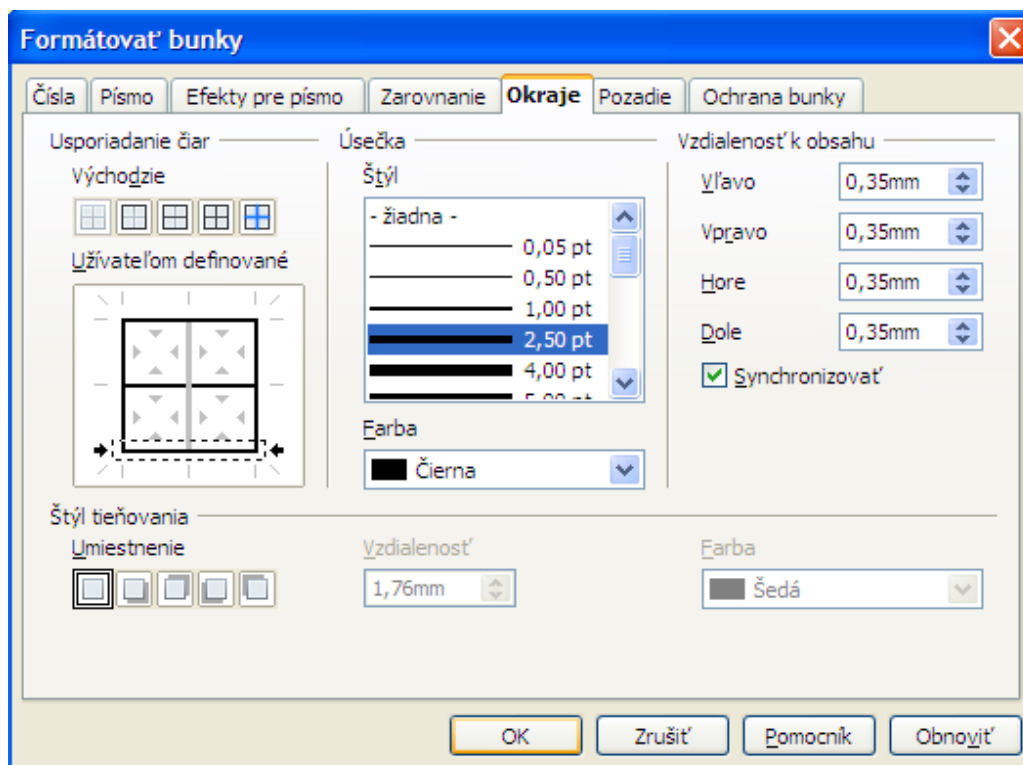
Formátovať bunky

Čísla | Písmo | Efekty pre písmo | Zarovnanie | Okraje | Pozadie | Ochrana bunky

Usporiadanie čiar

Východzie

Užívateľom definované

Úsečka

Štýl

- žiadna -
0,05 pt
0,50 pt
1,00 pt
2,50 pt
4,00 pt
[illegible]

Farba

Čierna

Vzdialenosť k obsahu

Vľavo 0,35mm

Vpravo 0,35mm

Hore 0,35mm

Dole 0,35mm

Synchronizovať

Štýl tieňovania

Umiestnenie

Vzdialenosť

1,76mm

Farba

Šedá

OK | Zrušiť | Pomocník | Obnoviť